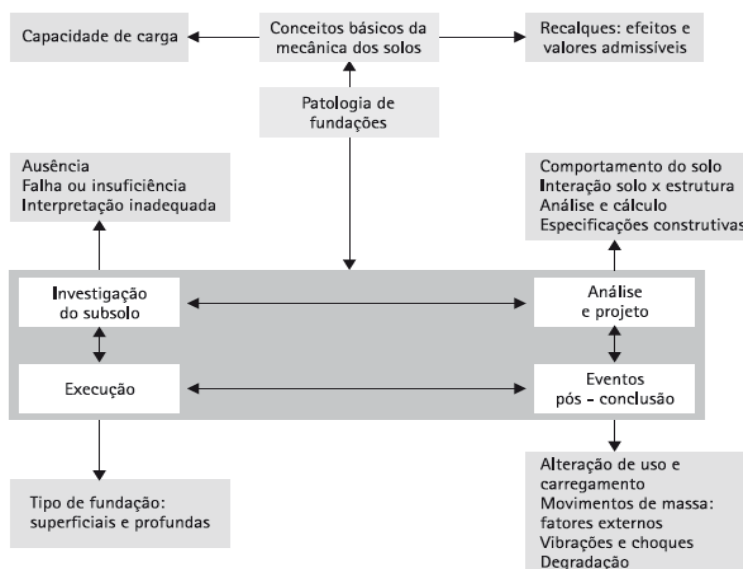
Capacidade de carga

Conceitos básicos da mecânica dos solos

Recalques: efeitos e valores admissíveis

Patologia de fundações

Ausência
Falha ou insuficiência
Interpretação inadequada

Comportamento do solo
Interação solo x estrutura
Análise e cálculo
Especificações construtivas

Investigação do subsolo

Análise e projeto

Execução

Eventos pós - conclusão

Tipo de fundação: superficiais e profundas

Alteração de uso e carregamento
Movimentos de massa: fatores externos
Vibrações e choques
Degradação